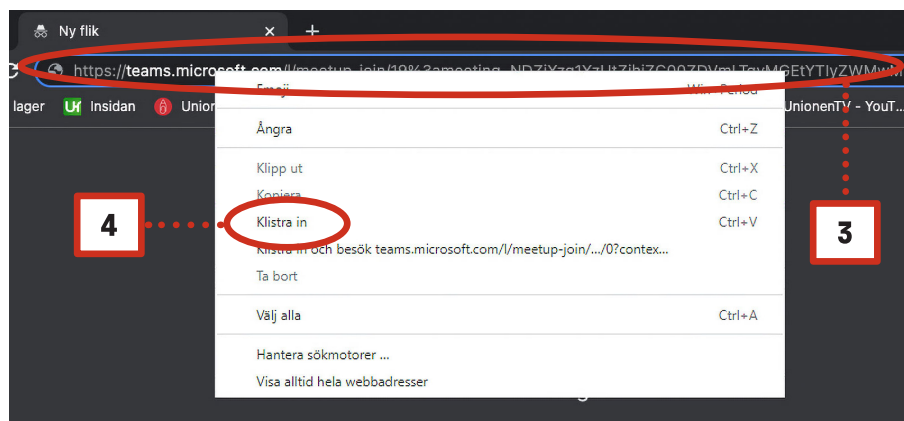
Ny flik
×
+
https://teams.microsoft.com/l/meetup-join/19%3ameeting_NDZiYzg1YzUtZjhjZC00ZDVmLTgyMGEtYTIyZWMw
lager
Insidan
Union
UnionenTV - YouT...
Emoji
Win+Period
Ångra
Ctrl+Z
Klipp ut
Ctrl+X
Kopiera
Ctrl+C
Klistra in
Ctrl+V
Klistra in och besök teams.microsoft.com/l/meetup-join/.../0?contex...
Ta bort
Välj alla
Ctrl+A
Hantera sökmotorer ...
Visa alltid hela webbadresser
4
3